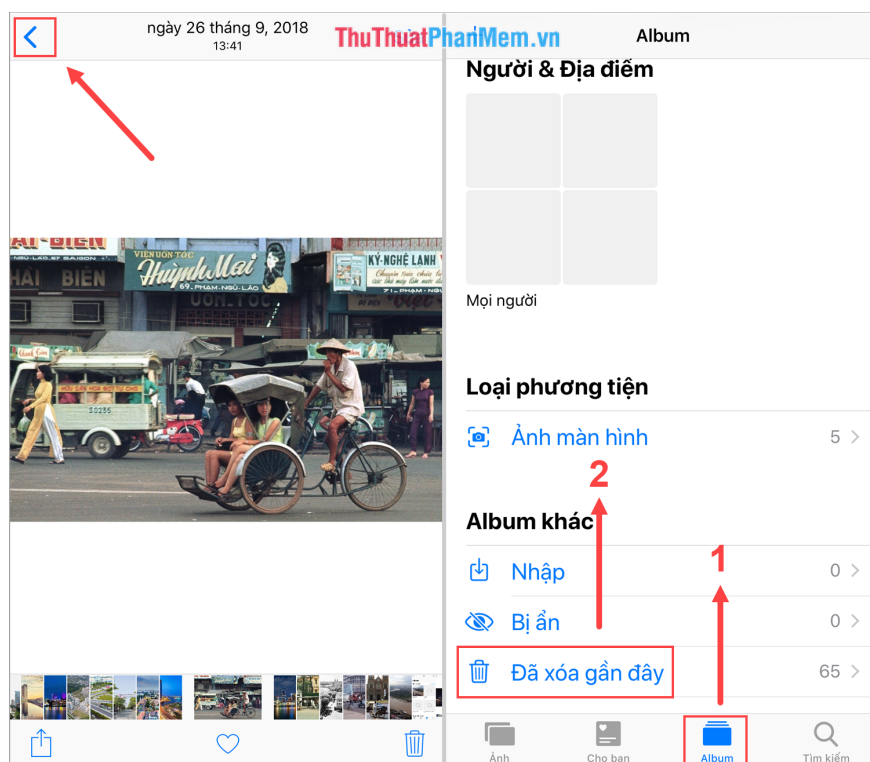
ngày 26 tháng 9, 2018
13:41

ThuThuatPhanMem.vn

Album

Người & Địa điểm

Mọi người

Loại phương tiện

Ảnh màn hình 5

2

Album khác

1

Nhập 0

Bị ẩn 0

Đã xóa gần đây 65

Ảnh
Cho bạn
Album
Tìm kiếm

VIỆN UỐN TÓC
Huỳnh Mai
69 PHẠM-NGŨ-LÃO

KỸ-NGHỆ LANH
71 PHẠM-NGŨ-LÃO

HẢI BIÊN